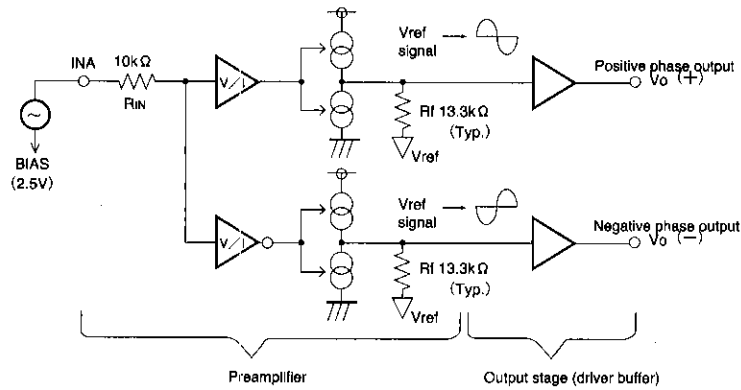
INA

10kΩ

RIN

BIAS (2.5V)

V/I

Vref signal

Rf 13.3kΩ (Typ.)

Vref

Positive phase output

Vo (+)

V/I

Vref signal

Rf 13.3kΩ (Typ.)

Vref

Negative phase output

Vo (−)

Preamplifier

Output stage (driver buffer)